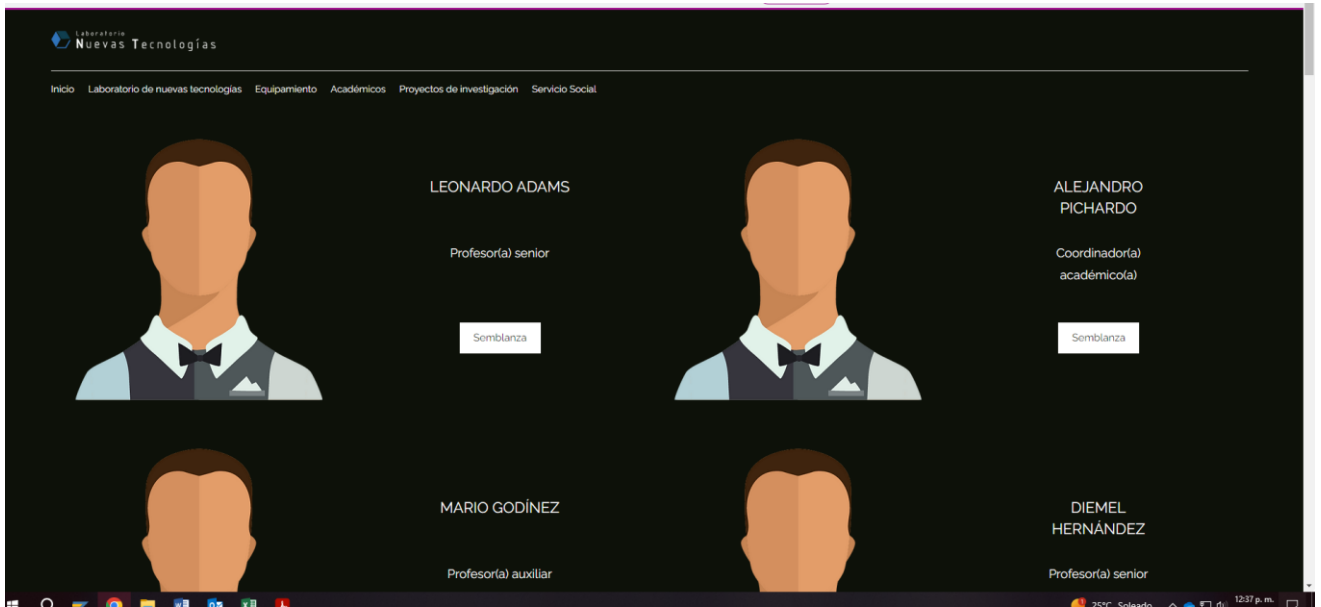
Laboratorio
Nuevas Tecnologías

Inicio Laboratorio de nuevas tecnologías Equipamiento Académicos Proyectos de investigación Servicio Social

LEONARDO ADAMS

Profesor(a) senior

Semblanza

ALEJANDRO PICHARDO

Coordinador(a) académico(a)

Semblanza

MARIO GODÍNEZ

Profesor(a) auxiliar

DIEMEL HERNÁNDEZ

Profesor(a) senior

25°C Soleado 12:37 p. m.